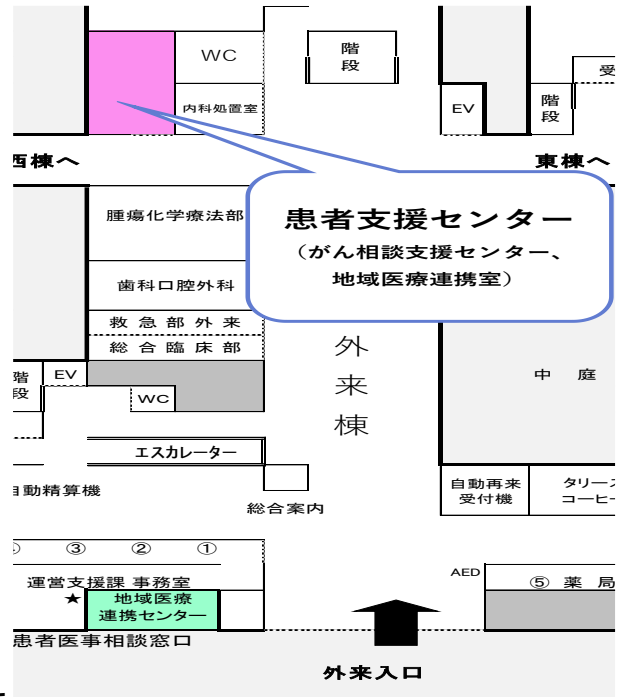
WC
内科処置室
階段
EV
階段
受
西棟へ
東棟へ
腫瘍化学療法部
歯科口腔外科
患者支援センター
（がん相談支援センター、
地域医療連携室）
救急部外来
総合臨床部
外
来
棟
階段
EV
WC
中　庭
エスカレーター
自動精算機
自動再来受付機
タリーズコーヒー
総合案内
⑤　④　③　②　①
運営支援課 事務室
★
地域医療連携センター
AED
⑤　薬　局
患者医事相談窓口
外来入口